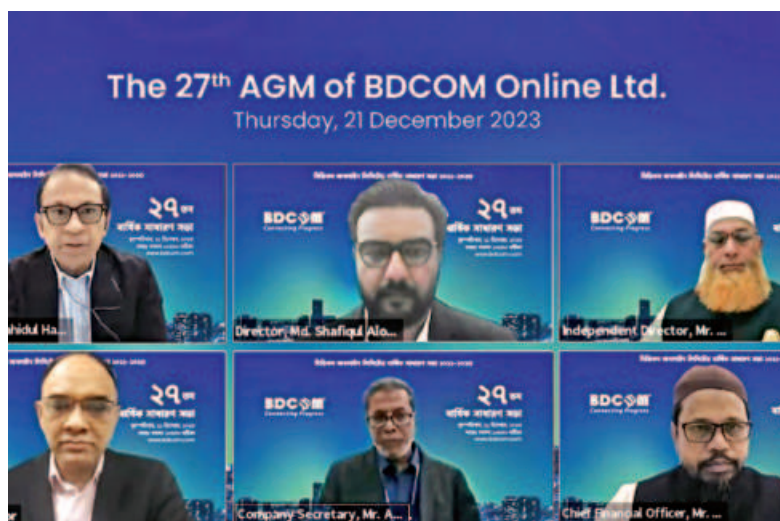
The 27$^{th}$ AGM of BDCOM Online Ltd.
Thursday, 21 December 2023

২৭তম
বার্ষিক সাধারণ সভা
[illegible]hidul Ha...

BDCOM
Connecting Progress
২৭তম
বার্ষিক সাধারণ সভা
Director, Md. Shafiqul Alo...

BDCOM
Connecting Progress
Independent Director, Mr. ...

২৭তম
বার্ষিক সাধারণ সভা
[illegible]r

BDCOM
Connecting Progress
২৭তম
বার্ষিক সাধারণ সভা
Company Secretary, Mr. A...

BDCOM
Connecting Progress
Chief Financial Officer, Mr. ...